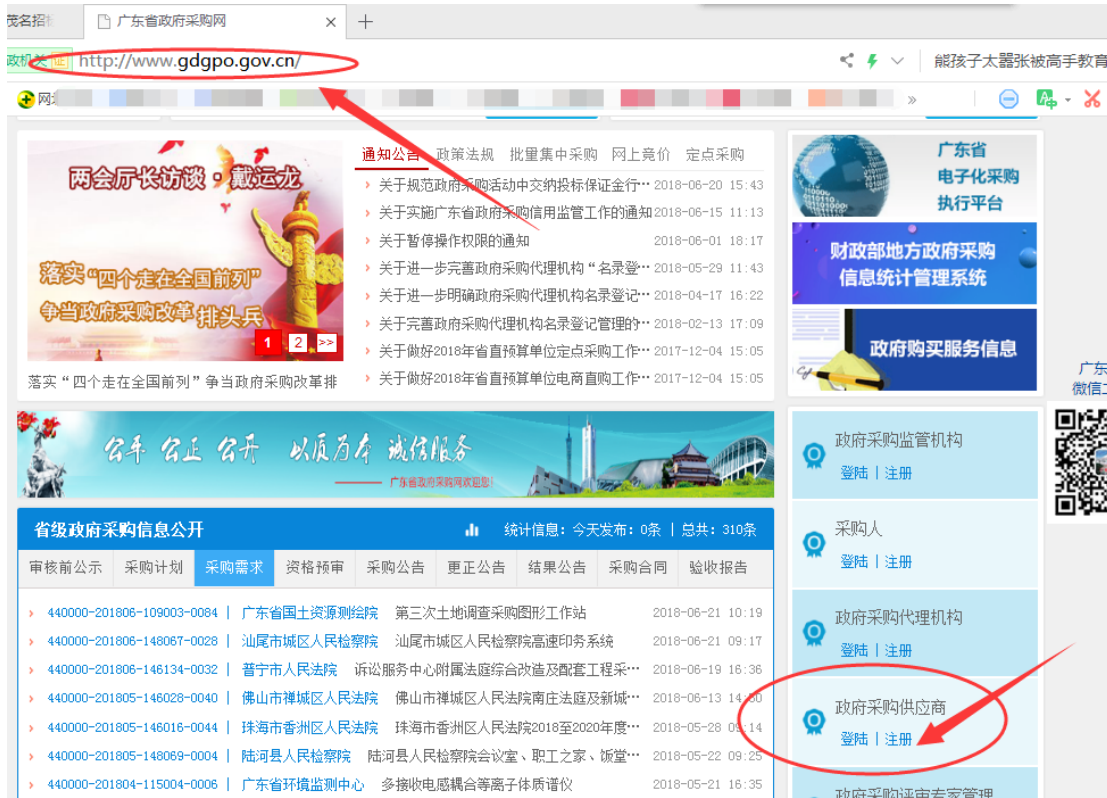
茂名招 | 广东省政府采购网 | +

政机关 证 http://www.gdgpo.gov.cn/

能孩子太嚣张被高手教育

网

通知公告 政策法规 批量集中采购 网上竞价 定点采购

两会厅长访谈·戴运龙

落实"四个走在全国前列" 争当政府采购改革排头兵

1 2 >>

落实"四个走在全国前列"争当政府采购改革排

› 关于规范政府采购活动中交纳投标保证金行… 2018-06-20 15:43
› 关于实施广东省政府采购信用监管工作的通知 2018-06-15 11:13
› 关于暂停操作权限的通知 2018-06-01 18:17
› 关于进一步完善政府采购代理机构"名录登… 2018-05-29 11:43
› 关于进一步明确政府采购代理机构名录登记… 2018-04-17 16:22
› 关于完善政府采购代理机构名录登记管理的… 2018-02-13 17:09
› 关于做好2018年省直预算单位定点采购工作… 2017-12-04 15:05
› 关于做好2018年省直预算单位电商直购工作… 2017-12-04 15:05

广东省 电子化采购 执行平台

财政部地方政府采购 信息统计管理系统

政府购买服务信息

广东 微信

公平 公正 公开 以质为本 诚信服务

广东省政府采购网欢迎您!

省级政府采购信息公开

统计信息:今天发布:0条 | 总共:310条

| 审核前公示 | 采购计划 | 采购需求 | 资格预审 | 采购公告 | 更正公告 | 结果公告 | 采购合同 | 验收报告 |
|---|---|---|---|---|---|---|---|---|

› 440000-201806-109003-0084 | 广东省国土资源测绘院 第三次土地调查采购图形工作站 2018-06-21 10:19
› 440000-201806-148067-0028 | 汕尾市城区人民检察院 汕尾市城区人民检察院高速印务系统 2018-06-21 09:17
› 440000-201806-146134-0032 | 普宁市人民法院 诉讼服务中心附属法庭综合改造及配套工程采… 2018-06-19 16:36
› 440000-201805-146028-0040 | 佛山市禅城区人民法院 佛山市禅城区人民法院南庄法庭及新城… 2018-06-13 14:50
› 440000-201805-146016-0044 | 珠海市香洲区人民法院 珠海市香洲区人民法院2018至2020年度… 2018-05-28 09:14
› 440000-201805-148069-0004 | 陆河县人民检察院 陆河县人民检察院会议室、职工之家、饭堂… 2018-05-22 09:25
› 440000-201804-115004-0006 | 广东省环境监测中心 多接收电感耦合等离子体质谱仪 2018-05-21 16:35

政府采购监管机构
登陆 | 注册

采购人
登陆 | 注册

政府采购代理机构
登陆 | 注册

政府采购供应商
登陆 | 注册

政府采购评审专家管理